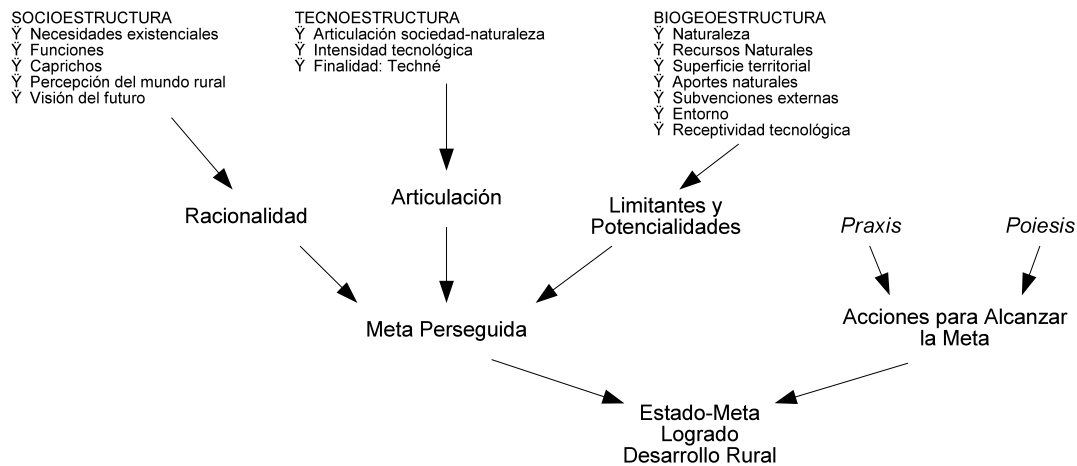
SOCIOESTRUCTURA
Ÿ Necesidades existenciales
Ÿ Funciones
Ÿ Caprichos
Ÿ Percepción del mundo rural
Ÿ Visión del futuro

TECNOESTRUCTURA
Ÿ Articulación sociedad-naturaleza
Ÿ Intensidad tecnológica
Ÿ Finalidad: Techné

BIOGEOESTRUCTURA
Ÿ Naturaleza
Ÿ Recursos Naturales
Ÿ Superficie territorial
Ÿ Aportes naturales
Ÿ Subvenciones externas
Ÿ Entorno
Ÿ Receptividad tecnológica

Racionalidad

Articulación

Limitantes y Potencialidades

*Praxis*

*Poiesis*

Meta Perseguida

Acciones para Alcanzar la Meta

Estado-Meta Logrado Desarrollo Rural